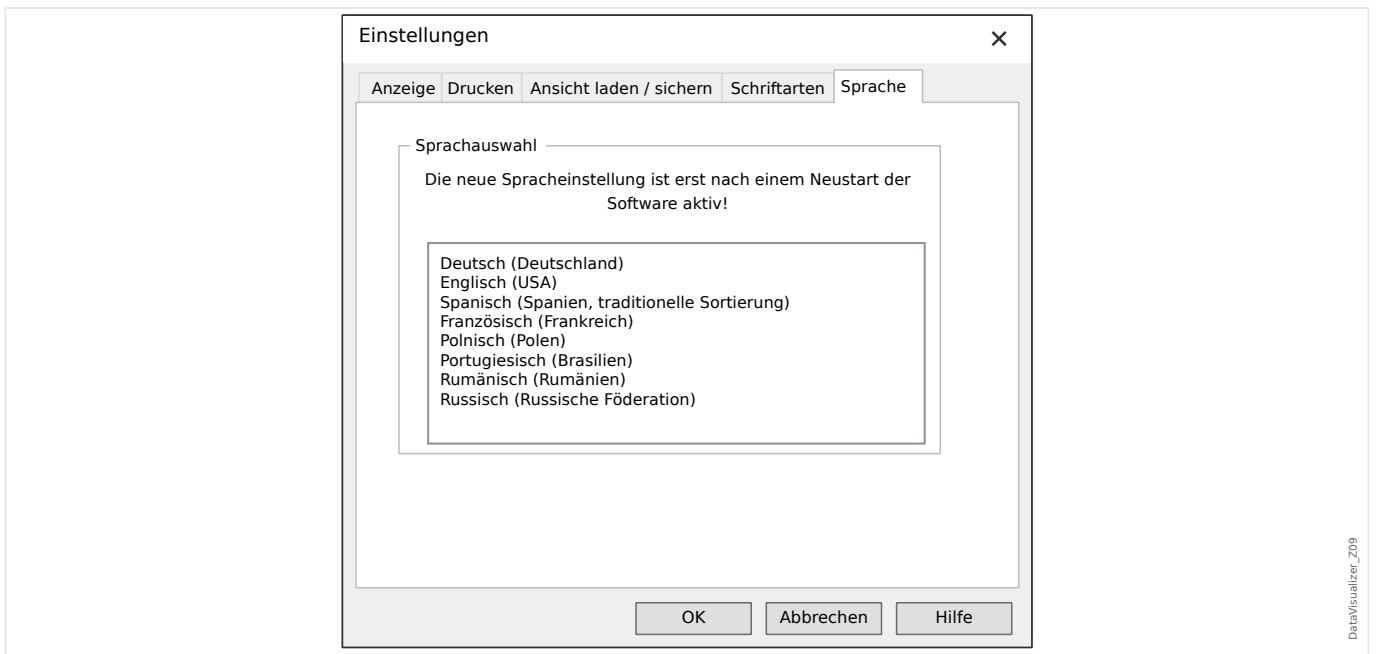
Einstellungen ×

Anzeige | Drucken | Ansicht laden / sichern | Schriftarten | Sprache

Sprachauswahl

Die neue Spracheinstellung ist erst nach einem Neustart der Software aktiv!

Deutsch (Deutschland)
Englisch (USA)
Spanisch (Spanien, traditionelle Sortierung)
Französisch (Frankreich)
Polnisch (Polen)
Portugiesisch (Brasilien)
Rumänisch (Rumänien)
Russisch (Russische Föderation)

OK | Abbrechen | Hilfe

DataVisualizer_Z09